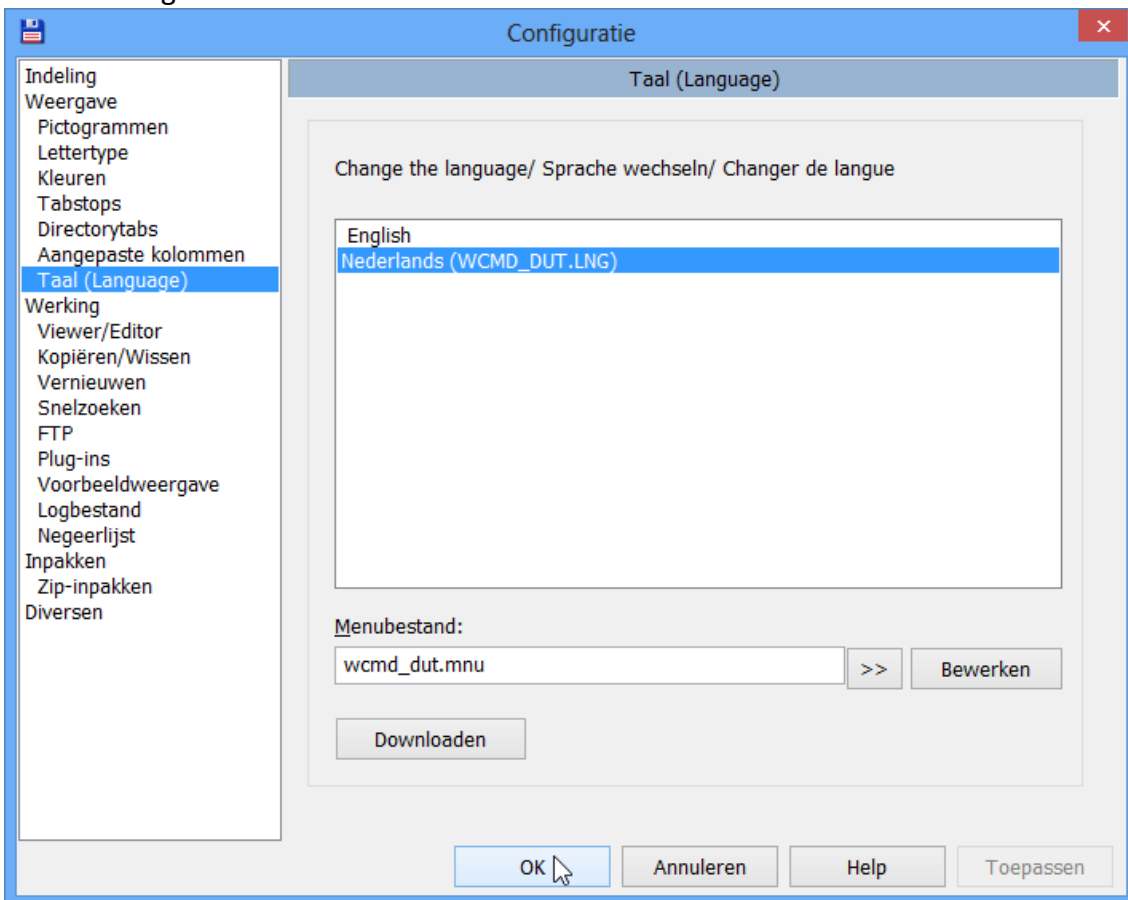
Configuratie

Indeling
Weergave
Pictogrammen
Lettertype
Kleuren
Tabstops
Directorytabs
Aangepaste kolommen
Taal (Language)
Werking
Viewer/Editor
Kopiëren/Wissen
Vernieuwen
Snelzoeken
FTP
Plug-ins
Voorbeeldweergave
Logbestand
Negeerlijst
Inpakken
Zip-inpakken
Diversen

Taal (Language)

Change the language/ Sprache wechseln/ Changer de langue

English
Nederlands (WCMD_DUT.LNG)

Menubestand:
wcmd_dut.mnu
>>
Bewerken

Downloaden

OK
Annuleren
Help
Toepassen